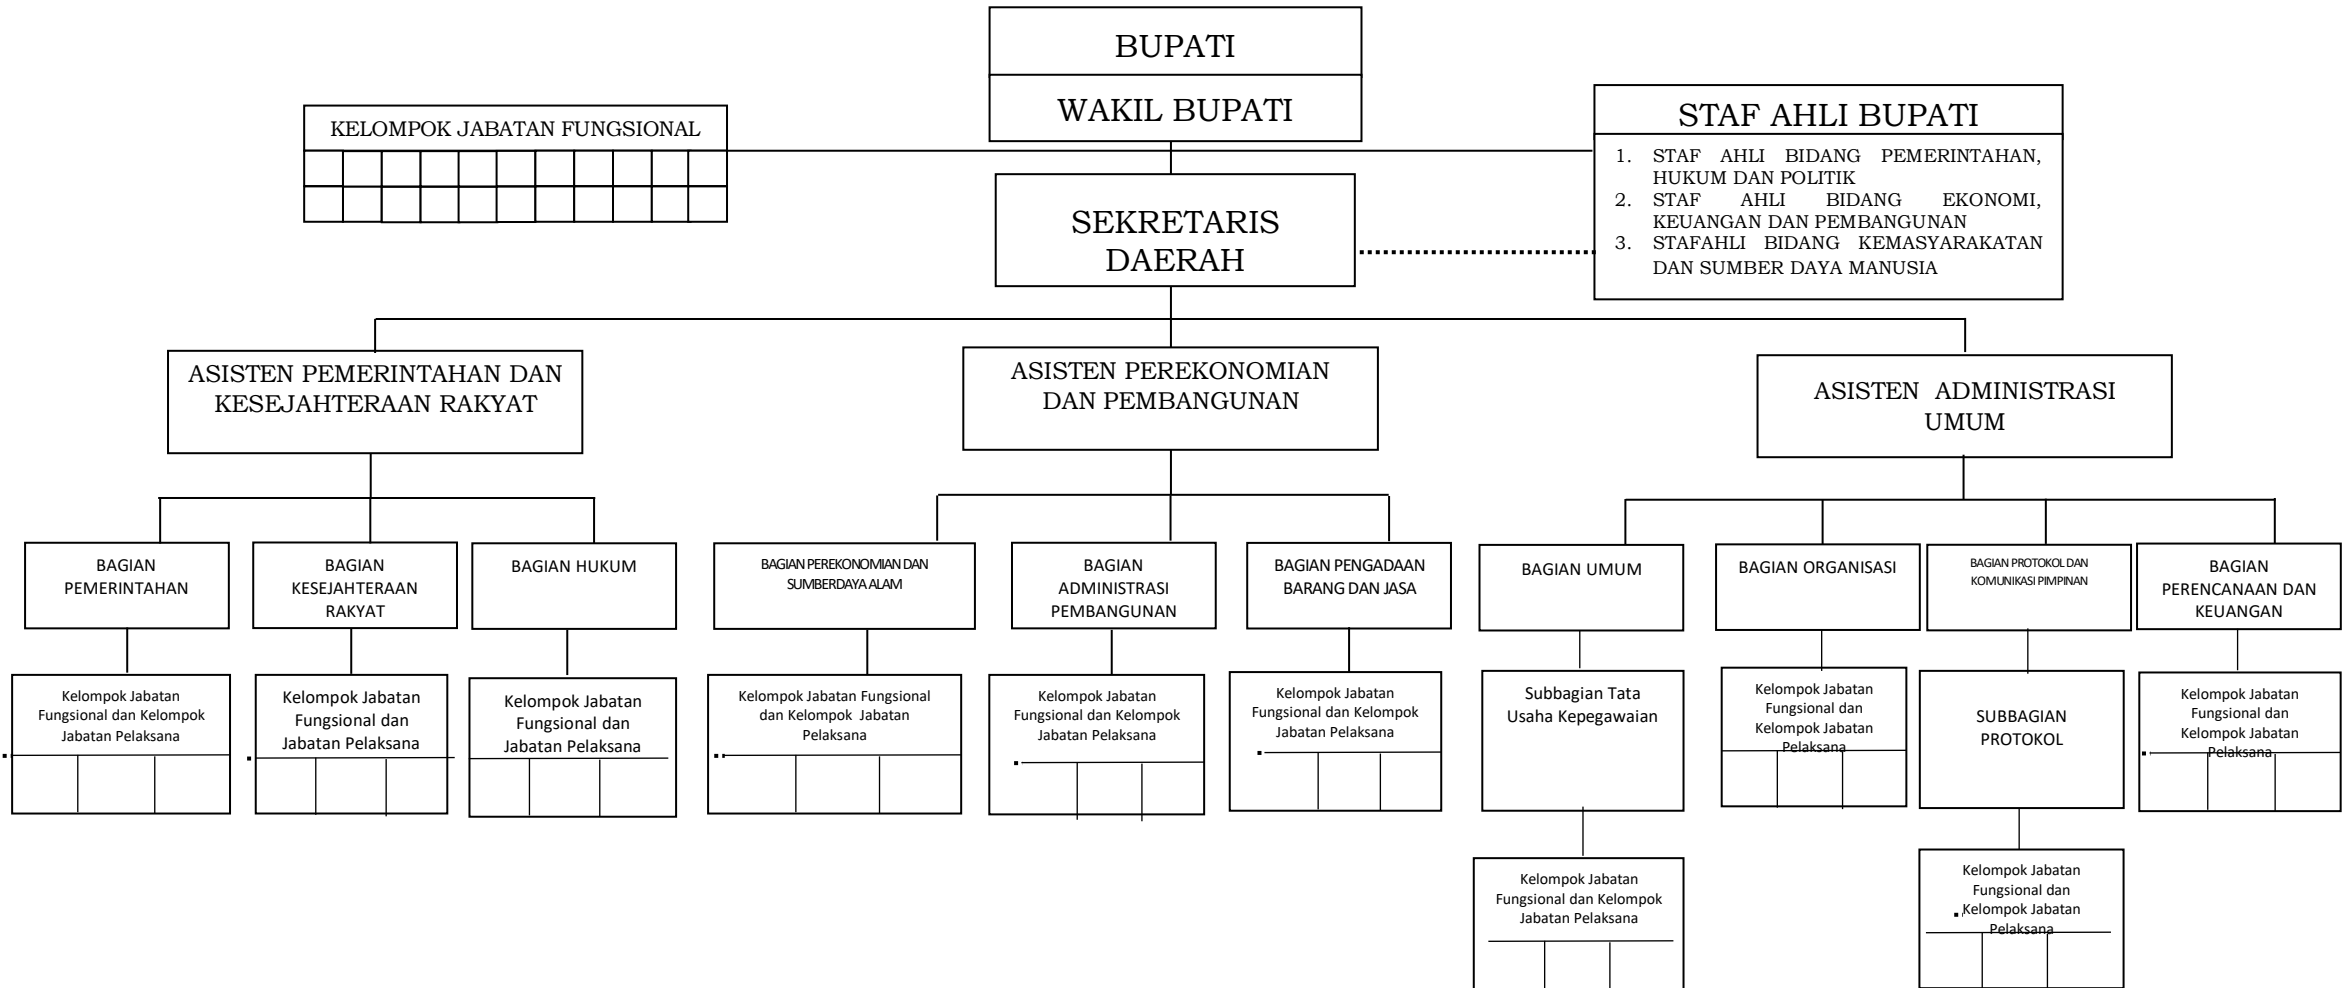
BUPATI

WAKIL BUPATI

KELOMPOK JABATAN FUNGSIONAL

STAF AHLI BUPATI

1. STAF AHLI BIDANG PEMERINTAHAN, HUKUM DAN POLITIK
2. STAF AHLI BIDANG EKONOMI, KEUANGAN DAN PEMBANGUNAN
3. STAFAHLI BIDANG KEMASYARAKATAN DAN SUMBER DAYA MANUSIA

SEKRETARIS DAERAH

ASISTEN PEMERINTAHAN DAN KESEJAHTERAAN RAKYAT

ASISTEN PEREKONOMIAN DAN PEMBANGUNAN

ASISTEN ADMINISTRASI UMUM

BAGIAN PEMERINTAHAN

BAGIAN KESEJAHTERAAN RAKYAT

BAGIAN HUKUM

BAGIAN PEREKONOMIAN DAN SUMBERDAYA ALAM

BAGIAN ADMINISTRASI PEMBANGUNAN

BAGIAN PENGADAAN BARANG DAN JASA

BAGIAN UMUM

BAGIAN ORGANISASI

BAGIAN PROTOKOL DAN KOMUNIKASI PIMPINAN

BAGIAN PERENCANAAN DAN KEUANGAN

Kelompok Jabatan Fungsional dan Kelompok Jabatan Pelaksana

Kelompok Jabatan Fungsional dan Jabatan Pelaksana

Kelompok Jabatan Fungsional dan Jabatan Pelaksana

Kelompok Jabatan Fungsional dan Kelompok Jabatan Pelaksana

Kelompok Jabatan Fungsional dan Kelompok Jabatan Pelaksana

Kelompok Jabatan Fungsional dan Kelompok Jabatan Pelaksana

Subbagian Tata Usaha Kepegawaian

Kelompok Jabatan Fungsional dan Kelompok Jabatan Pelaksana

SUBBAGIAN PROTOKOL

Kelompok Jabatan Fungsional dan Kelompok Jabatan Pelaksana

Kelompok Jabatan Fungsional dan Kelompok Jabatan Pelaksana

Kelompok Jabatan Fungsional dan Kelompok Jabatan Pelaksana